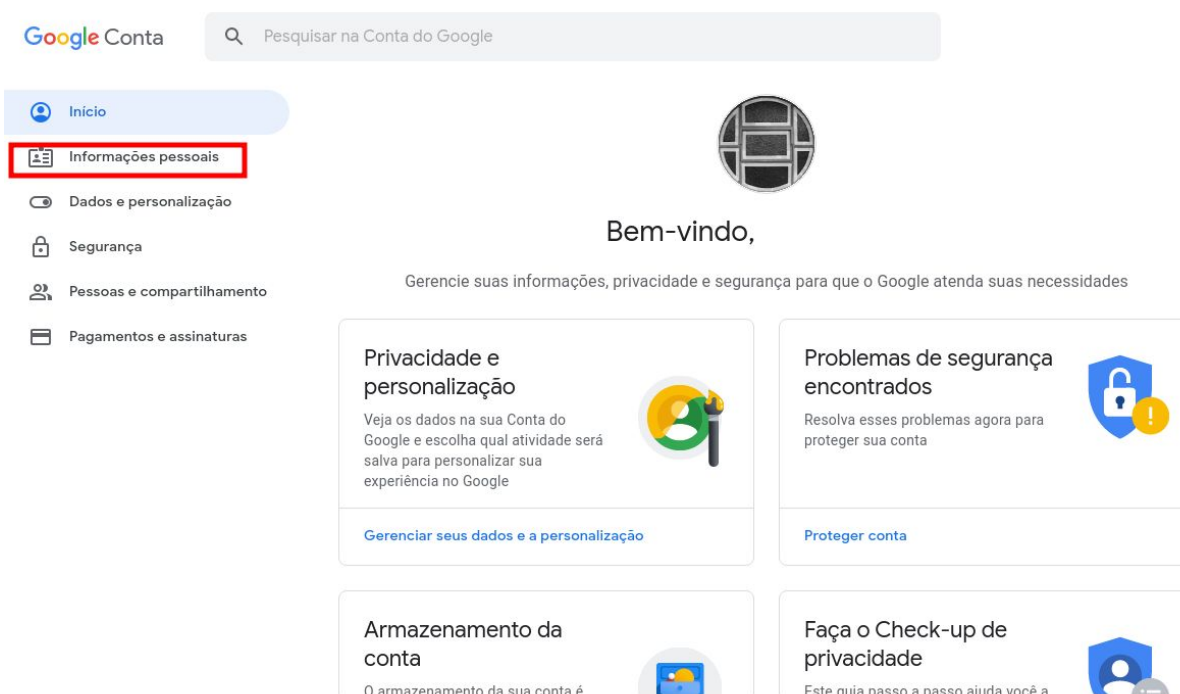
Google Conta

Pesquisar na Conta do Google

Início

Informações pessoais

Dados e personalização

Segurança

Pessoas e compartilhamento

Pagamentos e assinaturas

Bem-vindo,

Gerencie suas informações, privacidade e segurança para que o Google atenda suas necessidades

Privacidade e personalização

Veja os dados na sua Conta do Google e escolha qual atividade será salva para personalizar sua experiência no Google

Gerenciar seus dados e a personalização

Problemas de segurança encontrados

Resolva esses problemas agora para proteger sua conta

Proteger conta

Armazenamento da conta

O armazenamento da sua conta é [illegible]

Faça o Check-up de privacidade

Este guia passo a passo ajuda você a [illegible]